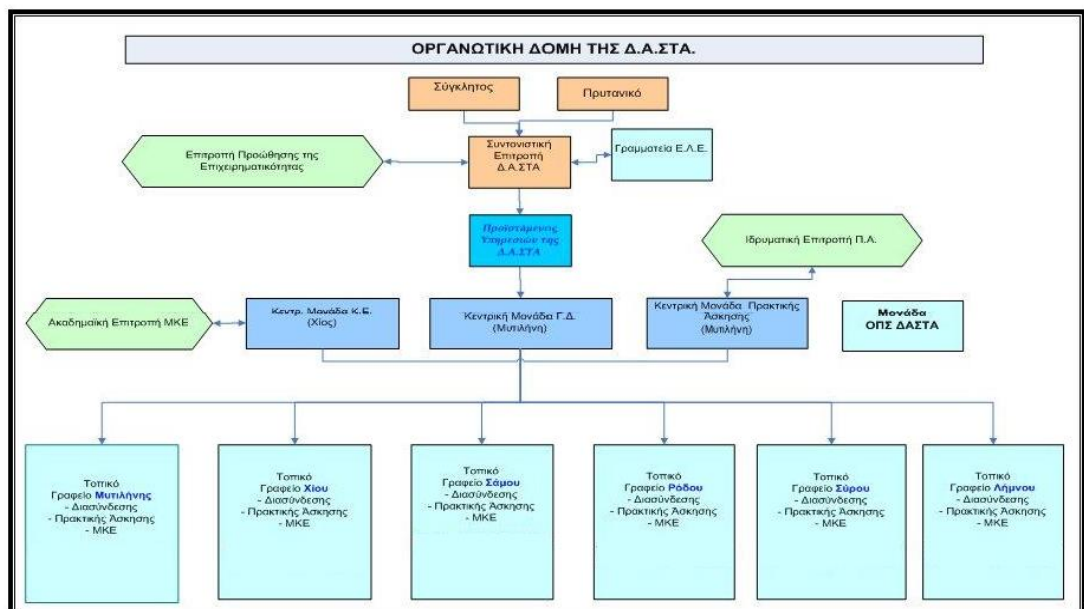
ΟΡΓΑΝΩΤΙΚΗ ΔΟΜΗ ΤΗΣ Δ.Α.ΣΤΑ.

Σύγκλητος

Πρυτανικό

Επιτροπή Προώθησης της Επιχειρηματικότητας

Συντονιστική Επιτροπή Δ.Α.ΣΤΑ

Γραμματεία Ε.Λ.Ε.

Προϊστάμενος Υπηρεσιών της Δ.Α.ΣΤΑ

Ιδρυματική Επιτροπή Π.Α.

Ακαδημαϊκή Επιτροπή ΜΚΕ

Κεντρ. Μονάδα Κ.Ε. (Χίος)

Κεντρική Μονάδα Γ.Δ. (Μυτιλήνη)

Κεντρική Μονάδα Πρακτικής Άσκησης (Μυτιλήνη)

Μονάδα ΟΠΣ ΔΑΣΤΑ

Τοπικό Γραφείο Μυτιλήνης - Διασύνδεσης - Πρακτικής Άσκησης - ΜΚΕ

Τοπικό Γραφείο Χίου - Διασύνδεσης - Πρακτικής Άσκησης - ΜΚΕ

Τοπικό Γραφείο Σάμου - Διασύνδεσης - Πρακτικής Άσκησης - ΜΚΕ

Τοπικό Γραφείο Ρόδου - Διασύνδεσης - Πρακτικής Άσκησης - ΜΚΕ

Τοπικό Γραφείο Σύρου - Διασύνδεσης - Πρακτικής Άσκησης - ΜΚΕ

Τοπικό Γραφείο Λήμνου - Διασύνδεσης - Πρακτικής Άσκησης - ΜΚΕ